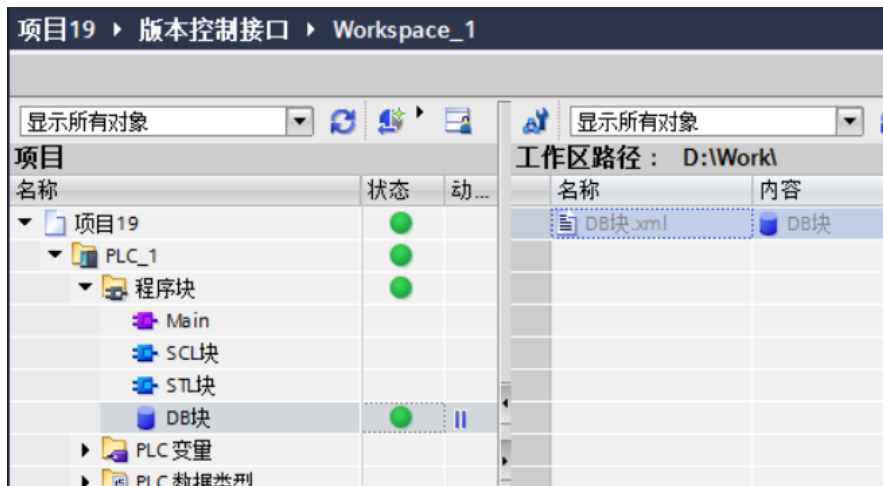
项目19 ▸ 版本控制接口 ▸ Workspace_1

显示所有对象

项目

| 名称 | 状态 | 动... |
|---|---|---|
| 项目19 | | |
| PLC_1 | | |
| 程序块 | | |
| Main | | |
| SCL块 | | |
| STL块 | | |
| DB块 | | ‖ |
| PLC 变量 | | |
| PLC 数据类型 | | |

显示所有对象

工作区路径： D:\Work\

| 名称 | 内容 |
|---|---|
| DB块.xml | DB块 |